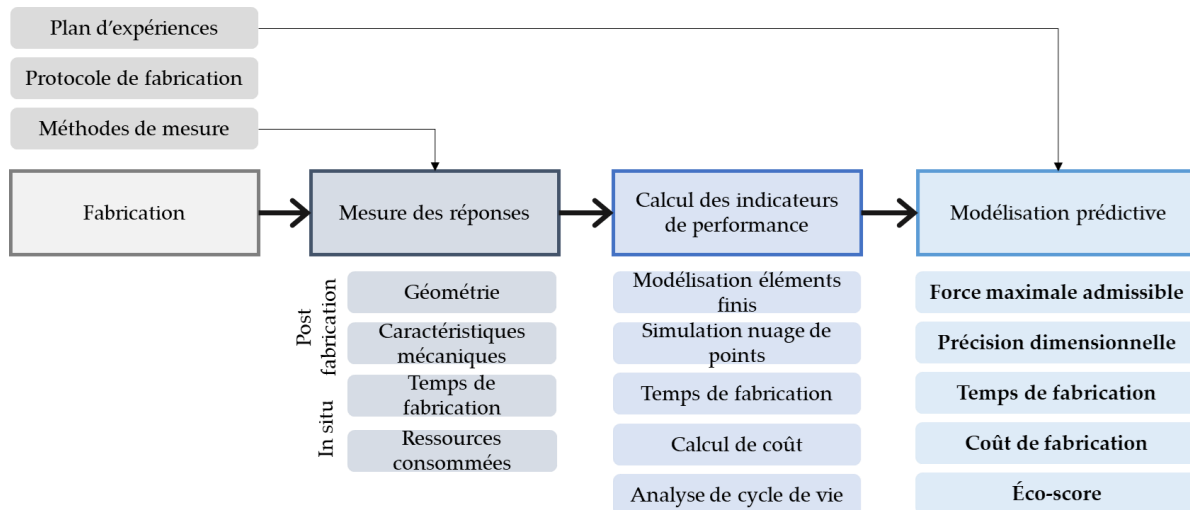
Plan d’expériences

Protocole de fabrication

Méthodes de mesure

Fabrication

Mesure des réponses

Calcul des indicateurs de performance

Modélisation prédictive

Post fabrication

Géométrie

Caractéristiques mécaniques

In situ

Temps de fabrication

Ressources consommées

Modélisation éléments finis

Simulation nuage de points

Temps de fabrication

Calcul de coût

Analyse de cycle de vie

Force maximale admissible

Précision dimensionnelle

Temps de fabrication

Coût de fabrication

Éco-score